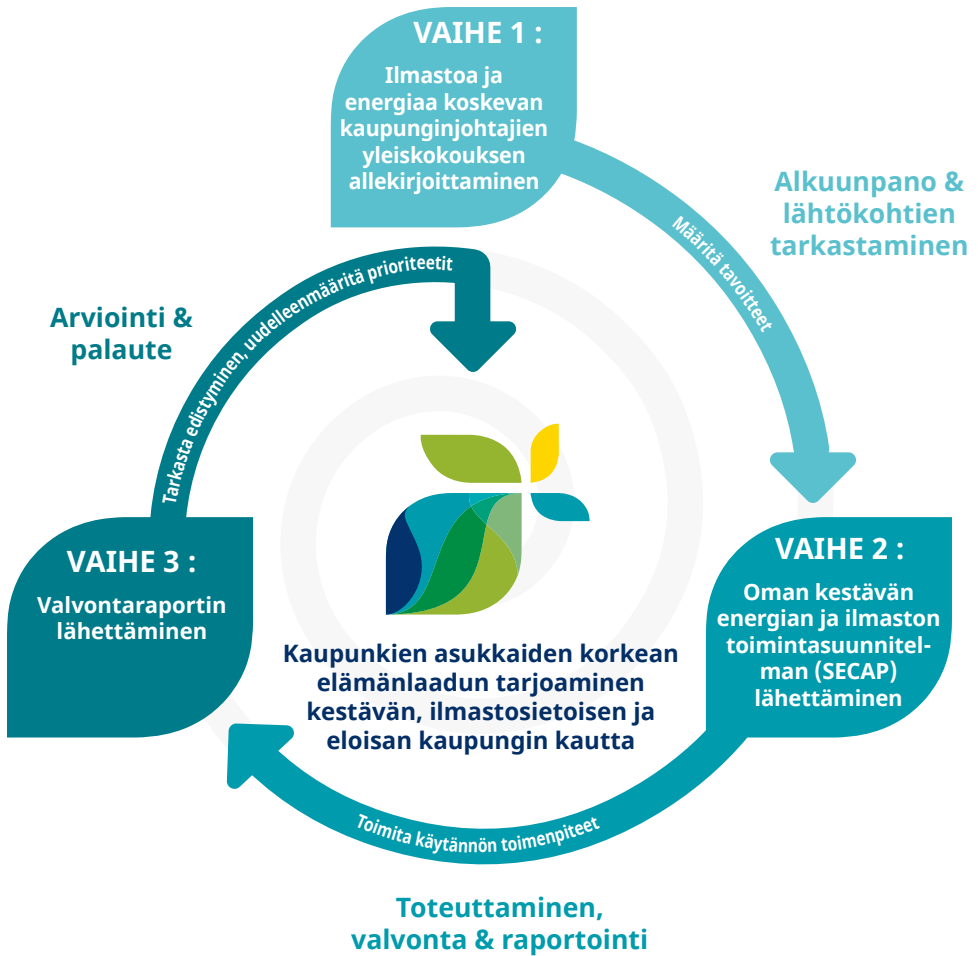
VAIHE 1 :

Ilmastoa ja energiaa koskevan kaupunginjohtajien yleiskokouksen allekirjoittaminen

Alkuunpano & lähtökohtien tarkastaminen

Määritä tavoitteet

VAIHE 2 :

Oman kestävän energian ja ilmaston toimintasuunnitelman (SECAP) lähettäminen

Toimita käytännön toimenpiteet

Toteuttaminen, valvonta & raportointi

VAIHE 3 :

Valvontaraportin lähettäminen

Tarkasta edistyminen, uudelleenmäärita prioriteetit

Arviointi & palaute

Kaupunkien asukkaiden korkean elämänlaadun tarjoaminen kestävän, ilmastosietoisen ja eloisan kaupungin kautta